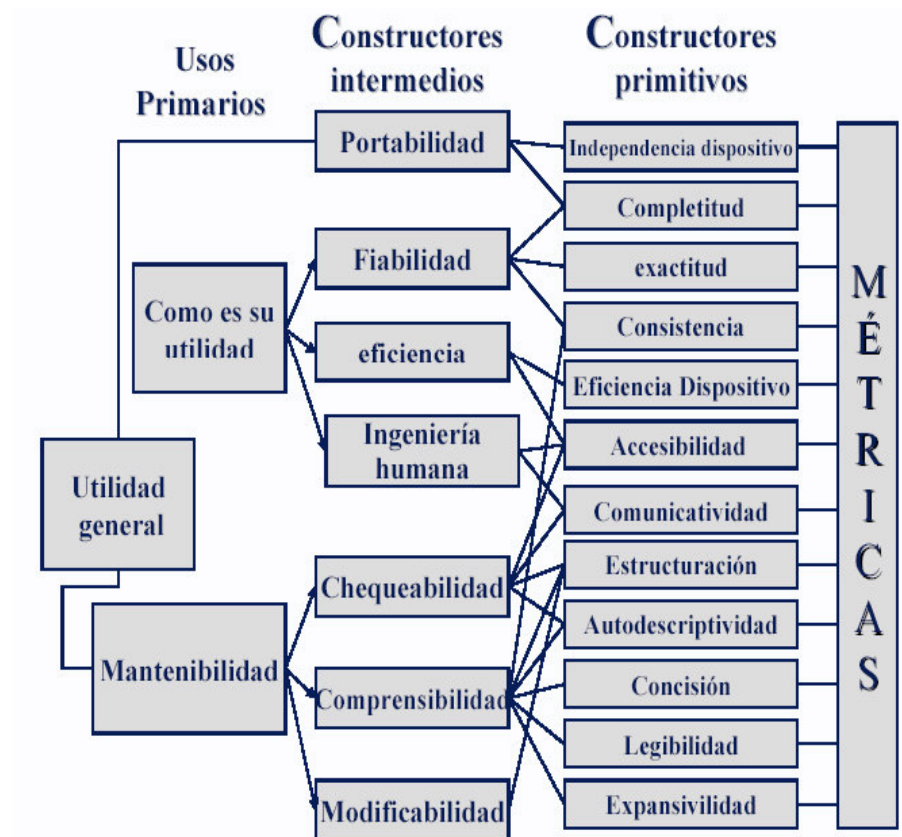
Usos Primarios

Constructores intermedios

Constructores primitivos

Utilidad general

Como es su utilidad

Mantenibilidad

Portabilidad

Fiabilidad

eficiencia

Ingeniería humana

Chequeabilidad

Comprensibilidad

Modificabilidad

Independencia dispositivo

Completitud

exactitud

Consistencia

Eficiencia Dispositivo

Accesibilidad

Comunicatividad

Estructuración

Autodescriptividad

Concisión

Legibilidad

Expansivilidad

MÉTRICAS